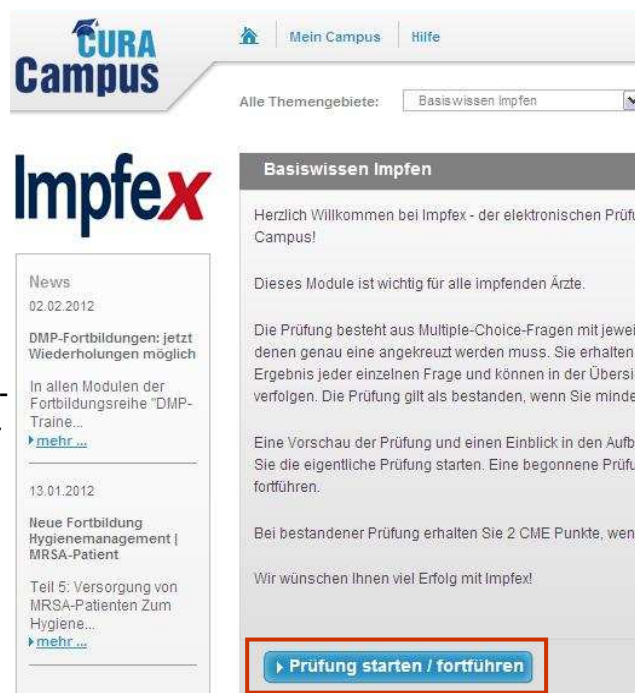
CURA Campus

Mein Campus | Hilfe

Alle Themengebiete: Basiswissen Impfen

Impfex

News
02.02.2012
DMP-Fortbildungen: jetzt Wiederholungen möglich
In allen Modulen der Fortbildungsreihe "DMP-Traine...
mehr ...

13.01.2012
Neue Fortbildung Hygienemanagement | MRSA-Patient
Teil 5: Versorgung von MRSA-Patienten Zum Hygiene...
mehr ...

Basiswissen Impfen

Herzlich Willkommen bei Impfex - der elektronischen Prüfu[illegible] Campus!

Dieses Module ist wichtig für alle impfenden Ärzte.

Die Prüfung besteht aus Multiple-Choice-Fragen mit jewei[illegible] denen genau eine angekreuzt werden muss. Sie erhalten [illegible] Ergebnis jeder einzelnen Frage und können in der Übersi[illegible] verfolgen. Die Prüfung gilt als bestanden, wenn Sie minde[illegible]

Eine Vorschau der Prüfung und einen Einblick in den Aufb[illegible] Sie die eigentliche Prüfung starten. Eine begonnene Prüfu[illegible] fortführen.

Bei bestandener Prüfung erhalten Sie 2 CME Punkte, wen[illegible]

Wir wünschen Ihnen viel Erfolg mit Impfex!

Prüfung starten / fortführen